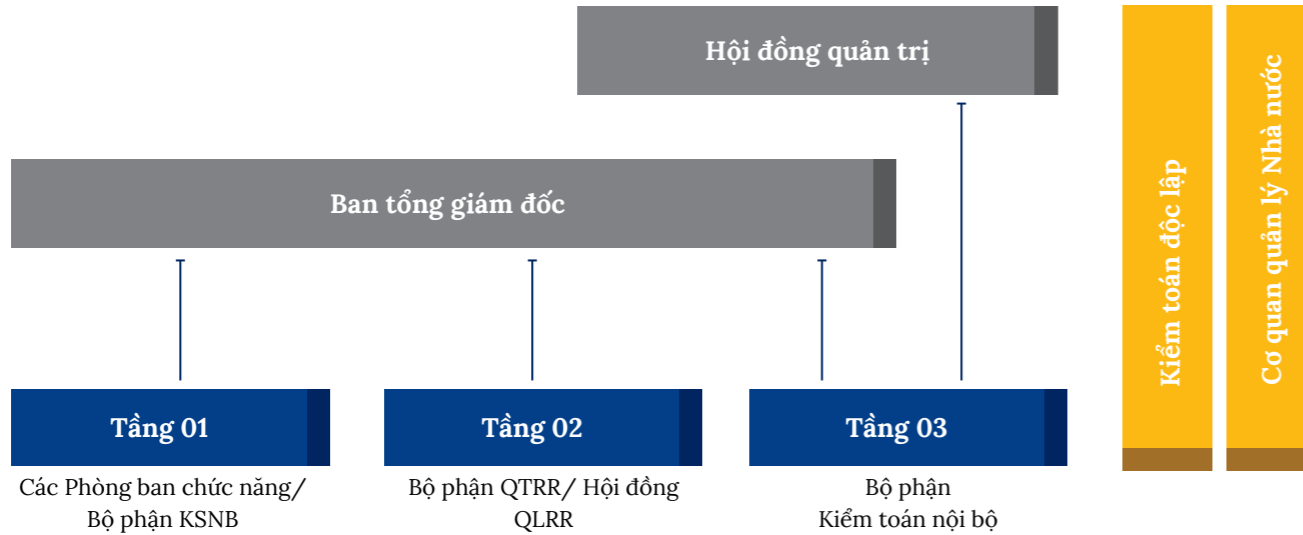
Hội đồng quản trị

Ban tổng giám đốc

Tầng 01

Các Phòng ban chức năng/ Bộ phận KSNB

Tầng 02

Bộ phận QTRR/ Hội đồng QLRR

Tầng 03

Bộ phận Kiểm toán nội bộ

Kiểm toán độc lập

Cơ quan quản lý Nhà nước